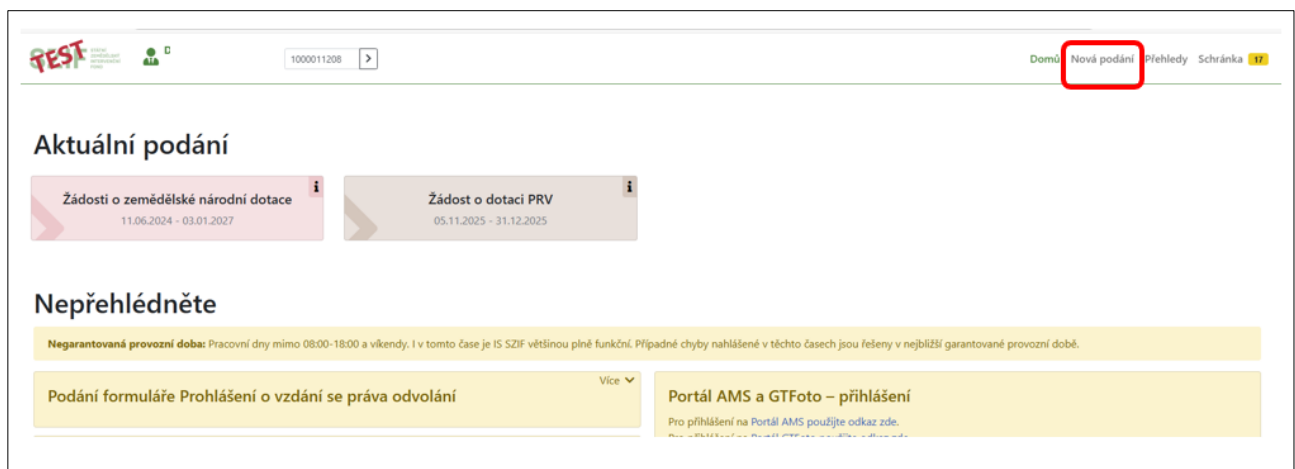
TEST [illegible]

1000011208 >

Domů Nová podání Přehledy Schránka 17

Aktuální podání

Žádosti o zemědělské národní dotace
11.06.2024 - 03.01.2027

Žádost o dotaci PRV
05.11.2025 - 31.12.2025

Nepřehlédněte

Negarantovaná provozní doba: Pracovní dny mimo 08:00-18:00 a víkendy. I v tomto čase je IS SZIF většinou plně funkční. Případné chyby nahlášené v těchto časech jsou řešeny v nejbližší garantované provozní době.

Více

Podání formuláře Prohlášení o vzdání se práva odvolání

Portál AMS a GTFoto – přihlášení

Pro přihlášení na Portál AMS použijte odkaz zde.

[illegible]